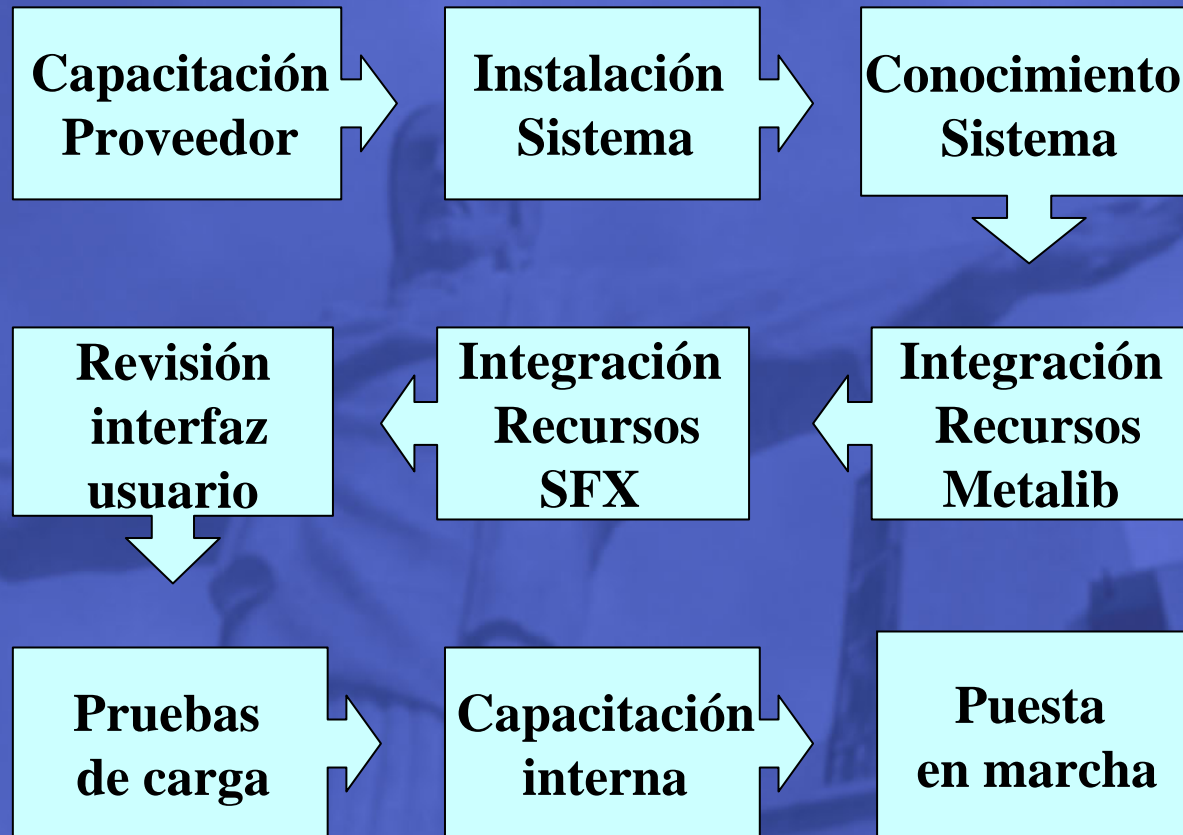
Capacitación Proveedor

Instalación Sistema

Conocimiento Sistema

Integración Recursos Metalib

Integración Recursos SFX

Revisión interfaz usuario

Pruebas de carga

Capacitación interna

Puesta en marcha